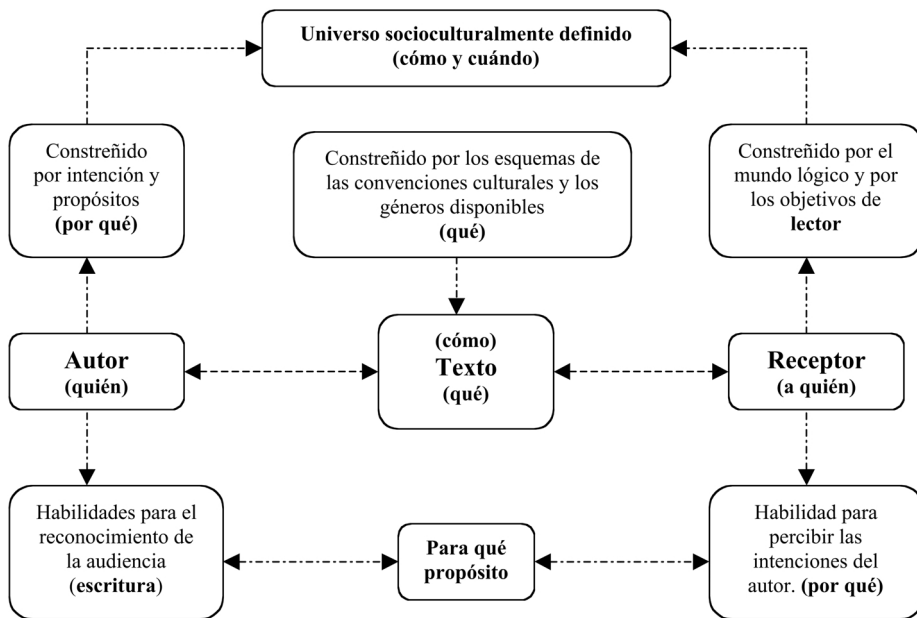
Universo socioculturalmente definido
(cómo y cuándo)

Constreñido por intención y propósitos
(por qué)

Constreñido por los esquemas de las convenciones culturales y los géneros disponibles
(qué)

Constreñido por el mundo lógico y por los objetivos de lector

Autor
(quién)

(cómo)
Texto
(qué)

Receptor
(a quién)

Habilidades para el reconocimiento de la audiencia (escritura)

Para qué propósito

Habilidad para percibir las intenciones del autor. (por qué)